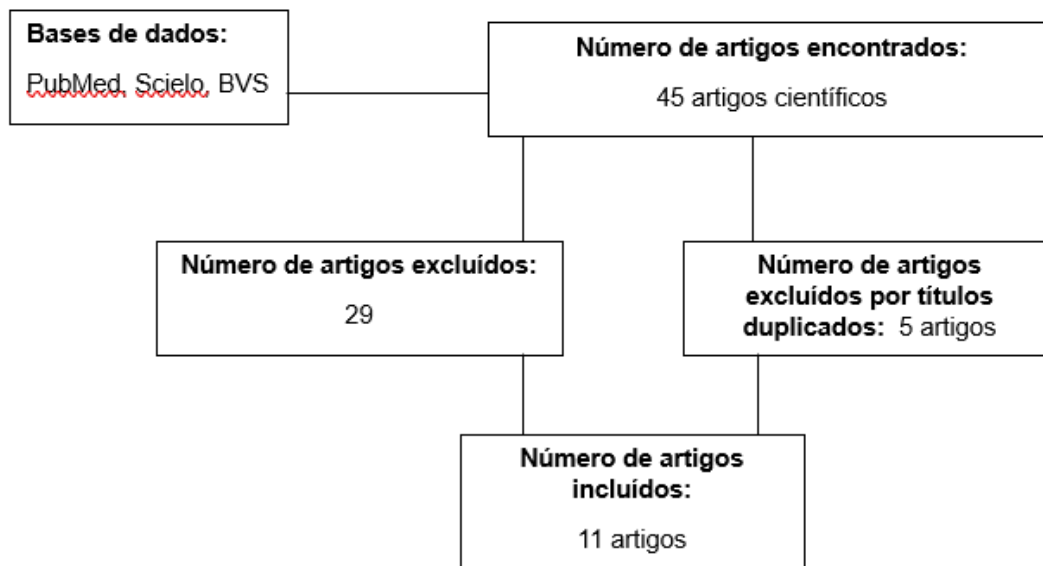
Bases de dados:

PubMed, Scielo, BVS

Número de artigos encontrados:

45 artigos científicos

Número de artigos excluídos:

29

Número de artigos excluídos por títulos duplicados: 5 artigos

Número de artigos incluídos:

11 artigos